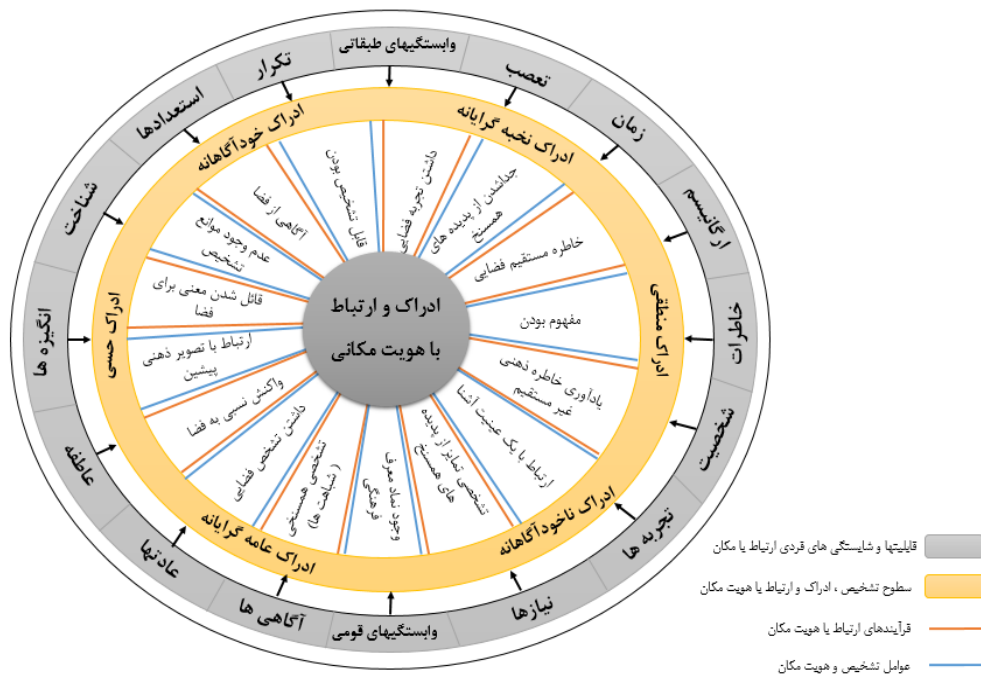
ادراک و ارتباط
با هویت مکانی

وابستگیهای طبقاتی
تعصب
زمان
ارگانیسیم
خاطرات
شخصیت
تجربه ها
نیازها
وابستگیهای قومی
آگاهی ها
عادتها
عاطفه
انگیزه ها
شناخت
استعدادها
تکرار

ادراک خودآگاهانه
ادراک نخبه گرایانه
ادراک منطقی
ادراک ناخودآگاهانه
ادراک عامه گرایانه
ادراک حسی

داشتن تجربه فضایی
جداشدن از پدیده های همسنخ
خاطره مستقیم فضایی
مفهوم بودن
یادآوری خاطره ذهنی غیر مستقیم
ارتباط با یک عینیت آشنا
تشخیص تمایز از پدیده های همسنخ
وجود نماد معرف فرهنگی
تشخیص همسنخی (شباهت ها)
داشتن تشخص فضایی
واکنش نسبی به فضا
ارتباط با تصویر ذهنی پیشین
قائل شدن معنی برای فضا
عدم وجود موانع تشخیص
آگاهی از فضا
قابل تشخیص بودن

قابلیتها و شایستگی های فردی ارتباط با مکان
سطوح تشخیص ، ادراک و ارتباط با هویت مکان
فرآیندهای ارتباط با هویت مکان
عوامل تشخیص و هویت مکان